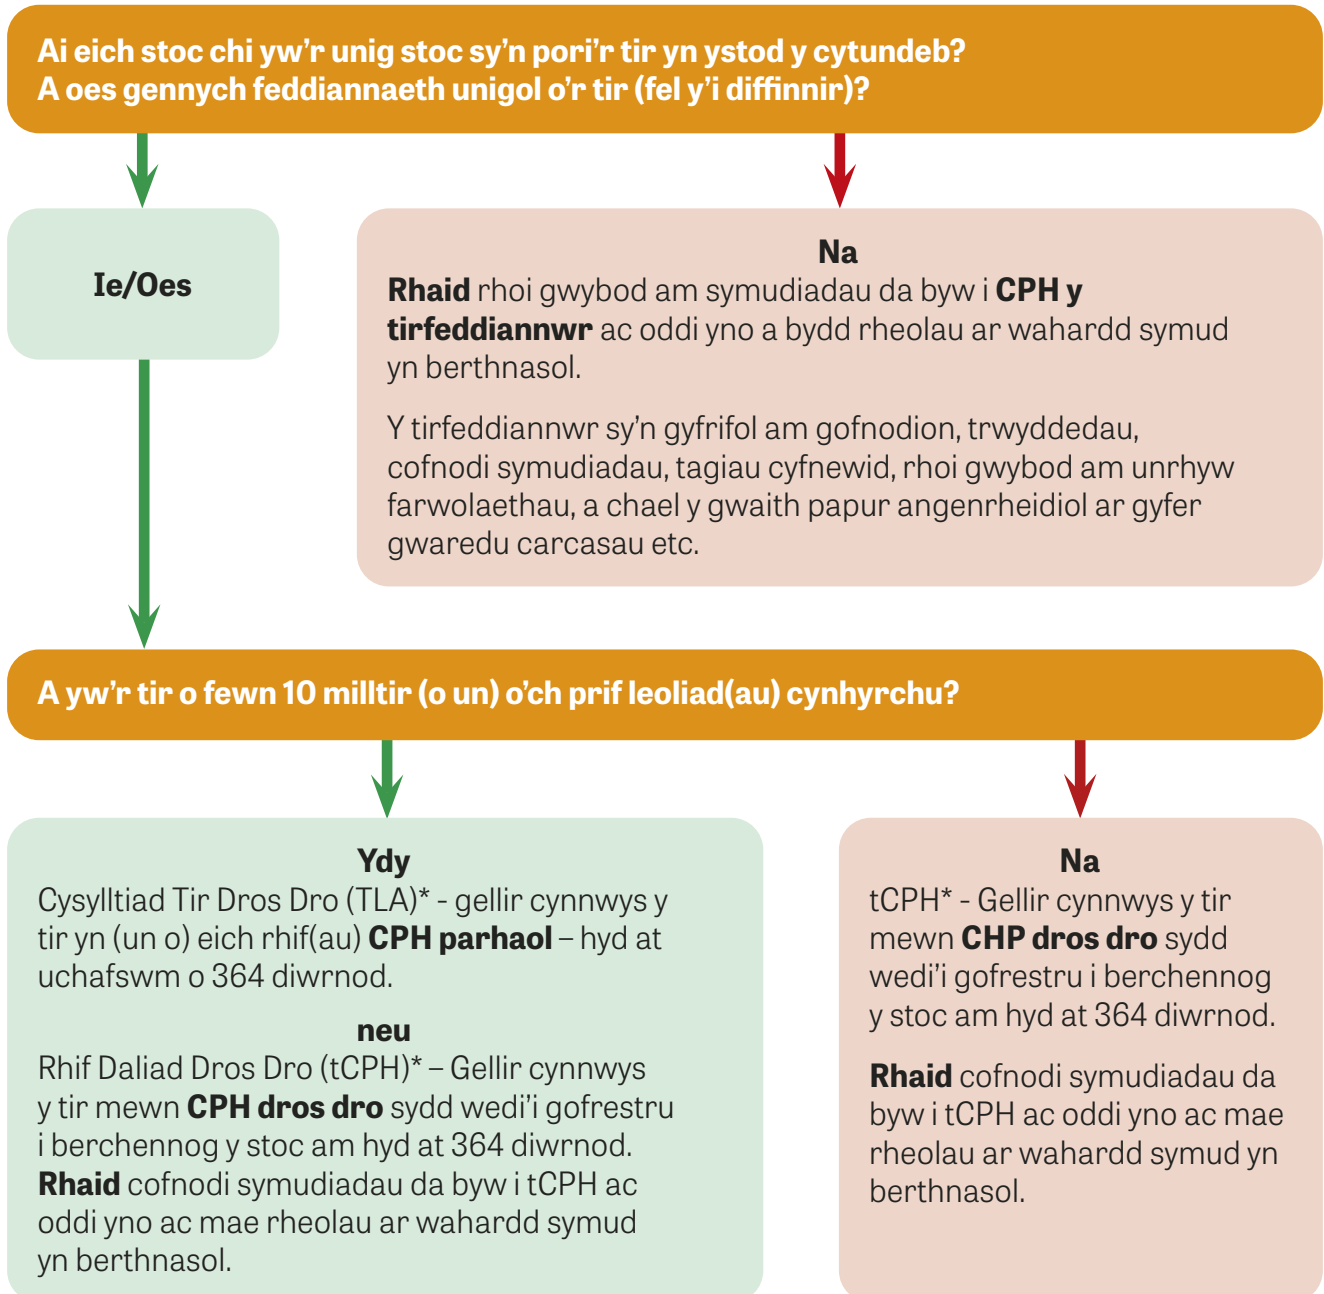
Ai eich stoc chi yw'r unig stoc sy'n pori'r tir yn ystod y cytundeb?
A oes gennych feddiannaeth unigol o'r tir (fel y'i diffinnir)?

Ie/Oes

Na
Rhaid rhoi gwybod am symudiadau da byw i CPH y tirfeddiannwr ac oddi yno a bydd rheolau ar wahardd symud yn berthnasol.

Y tirfeddiannwr sy'n gyfrifol am gofnodion, trwyddedau, cofnodi symudiadau, tagiau cyfnewid, rhoi gwybod am unrhyw farwolaethau, a chael y gwaith papur angenrheidiol ar gyfer gwaredu carcasau etc.

A yw'r tir o fewn 10 milltir (o un) o'ch prif leoliad(au) cynhyrchu?

Ydy
Cysylltiad Tir Dros Dro (TLA)* - gellir cynnwys y tir yn (un o) eich rhif(au) CPH parhaol – hyd at uchafswm o 364 diwrnod.

neu
Rhif Daliad Dros Dro (tCPH)* – Gellir cynnwys y tir mewn CPH dros dro sydd wedi'i gofrestru i berchennog y stoc am hyd at 364 diwrnod. Rhaid cofnodi symudiadau da byw i tCPH ac oddi yno ac mae rheolau ar wahardd symud yn berthnasol.

Na
tCPH* - Gellir cynnwys y tir mewn CHP dros dro sydd wedi'i gofrestru i berchennog y stoc am hyd at 364 diwrnod.

Rhaid cofnodi symudiadau da byw i tCPH ac oddi yno ac mae rheolau ar wahardd symud yn berthnasol.